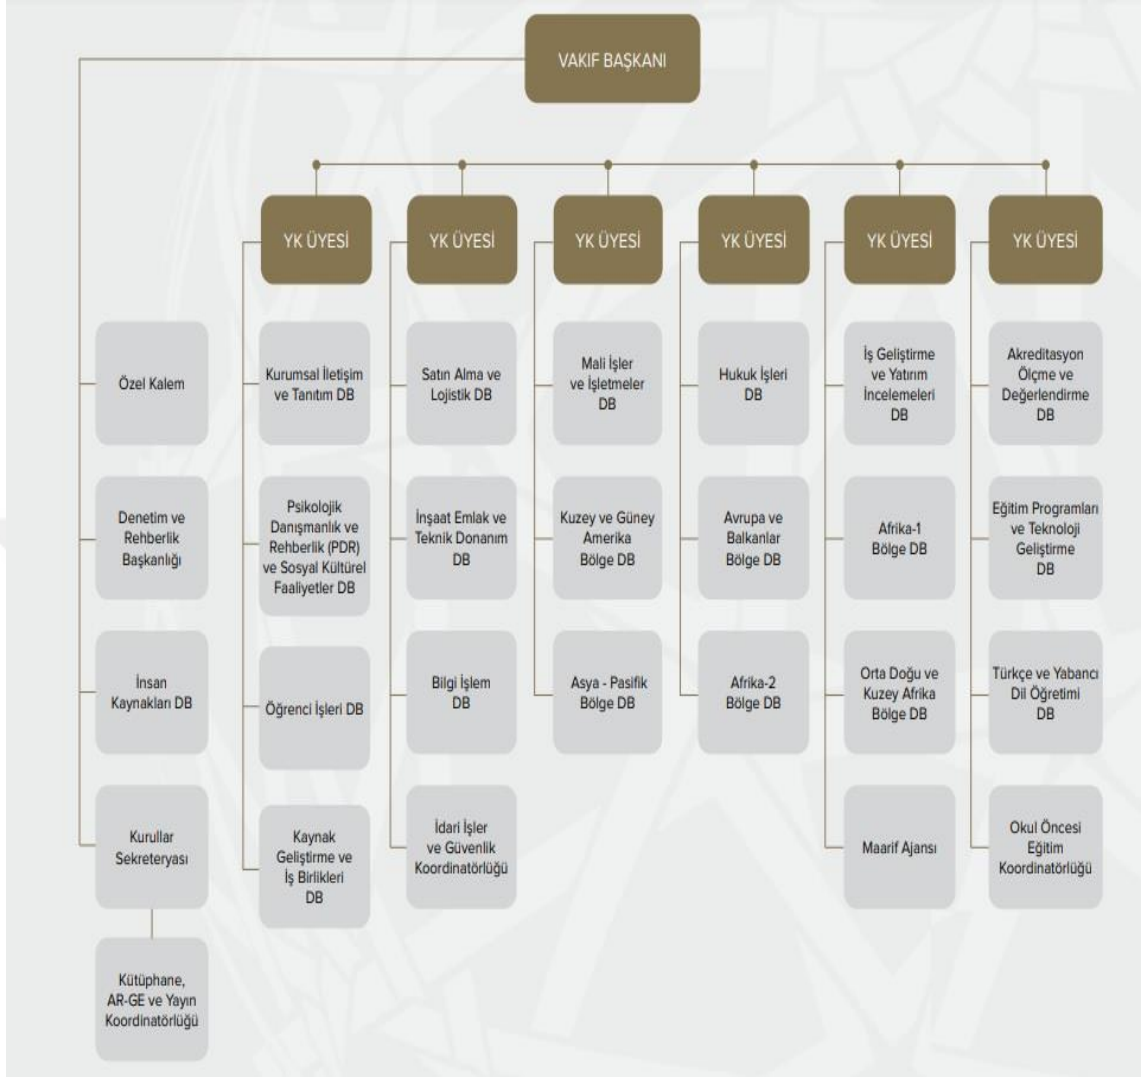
VAKIF BAŞKANI

Özel Kalem

Denetim ve Rehberlik Başkanlığı

İnsan Kaynakları DB

Kurullar Sekreteryası

Kütüphane, AR-GE ve Yayın Koordinatörlüğü

YK ÜYESİ

Kurumsal İletişim ve Tanıtım DB

Psikolojik Danışmanlık ve Rehberlik (PDR) ve Sosyal Kültürel Faaliyetler DB

Öğrenci İşleri DB

Kaynak Geliştirme ve İş Birlikleri DB

YK ÜYESİ

Satın Alma ve Lojistik DB

İnşaat Emlak ve Teknik Donanım DB

Bilgi İşlem DB

İdari İşler ve Güvenlik Koordinatörlüğü

YK ÜYESİ

Mali İşler ve İşletmeler DB

Kuzey ve Güney Amerika Bölge DB

Asya - Pasifik Bölge DB

YK ÜYESİ

Hukuk İşleri DB

Avrupa ve Balkanlar Bölge DB

Afrika-2 Bölge DB

YK ÜYESİ

İş Geliştirme ve Yatırım İncelemeleri DB

Afrika-1 Bölge DB

Orta Doğu ve Kuzey Afrika Bölge DB

Maarif Ajansı

YK ÜYESİ

Akreditasyon Ölçme ve Değerlendirme DB

Eğitim Programları ve Teknoloji Geliştirme DB

Türkçe ve Yabancı Dil Öğretimi DB

Okul Öncesi Eğitim Koordinatörlüğü